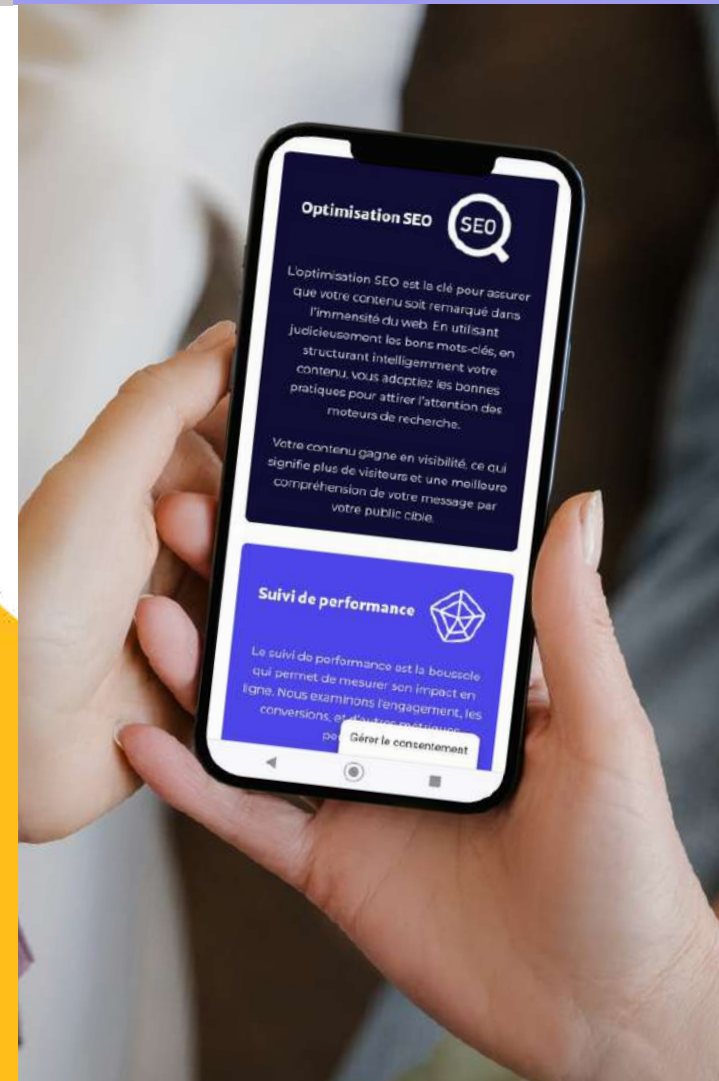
Optimisation SEO

SEO

L'optimisation SEO est la clé pour assurer que votre contenu soit remarqué dans l'immensité du web. En utilisant judicieusement les bons mots-clés, en structurant intelligemment votre contenu, vous adoptiez les bonnes pratiques pour attirer l'attention des moteurs de recherche.

Votre contenu gagne en visibilité, ce qui signifie plus de visiteurs et une meilleure compréhension de votre message par votre public cible.

Suivi de performance

Le suivi de performance est la boussole qui permet de mesurer son impact en ligne. Nous examinons l'engagement, les conversions, et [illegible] pe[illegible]

Gérer le consentement